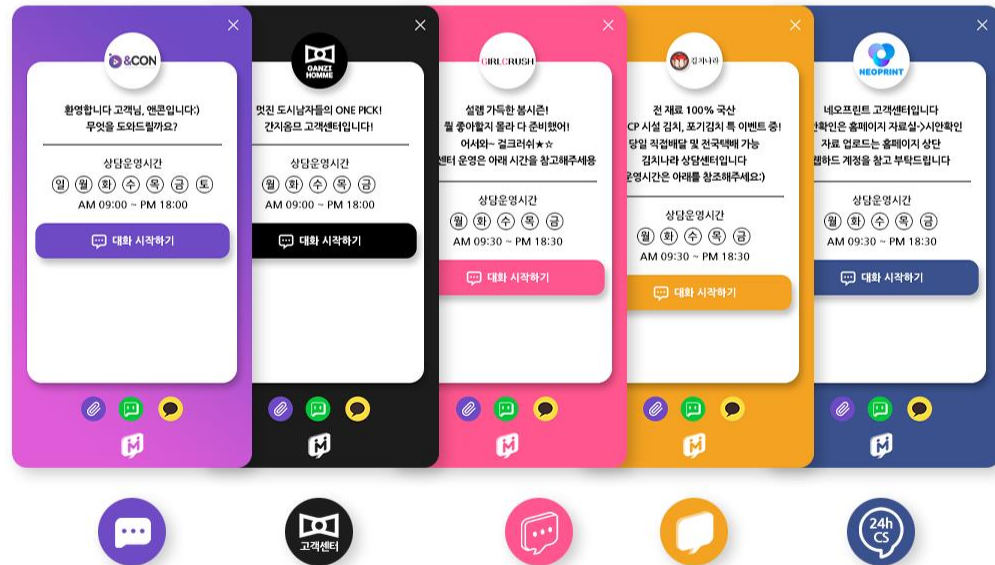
×
&CON
환영합니다 고객님, 앤콘입니다:)
무엇을 도와드릴까요?
상담운영시간
일 월 화 수 목 금 토
AM 09:00 ~ PM 18:00
대화 시작하기

×
GANZI HOMME
멋진 도시남자들의 ONE PICK!
간지옴므 고객센터입니다!
상담운영시간
월 화 수 목 금
AM 09:00 ~ PM 18:00
대화 시작하기

×
GIRLCRUSH
설렘 가득한 봄시즌!
뭘 좋아할지 몰라 다 준비했어!
어서와~ 걸크러쉬★☆
센터 운영은 아래 시간을 참고해주세요
상담운영시간
월 화 수 목 금
AM 09:30 ~ PM 18:30
대화 시작하기

×
김치나라
전 재료 100% 국산
CP 시설 김치, 포기김치 특 이벤트 중!
당일 직접배달 및 전국택배 가능
김치나라 상담센터입니다
운영시간은 아래를 참조해주세요:)
상담운영시간
월 화 수 목 금
AM 09:30 ~ PM 18:30
대화 시작하기

×
NEOPRINT
네오프린트 고객센터입니다
안확인은 홈페이지 자료실->시안확인
자료 업로드는 홈페이지 상단
웹하드 계정을 참고 부탁드립니다
상담운영시간
월 화 수 목 금
AM 09:30 ~ PM 18:30
대화 시작하기

고객센터
24h CS